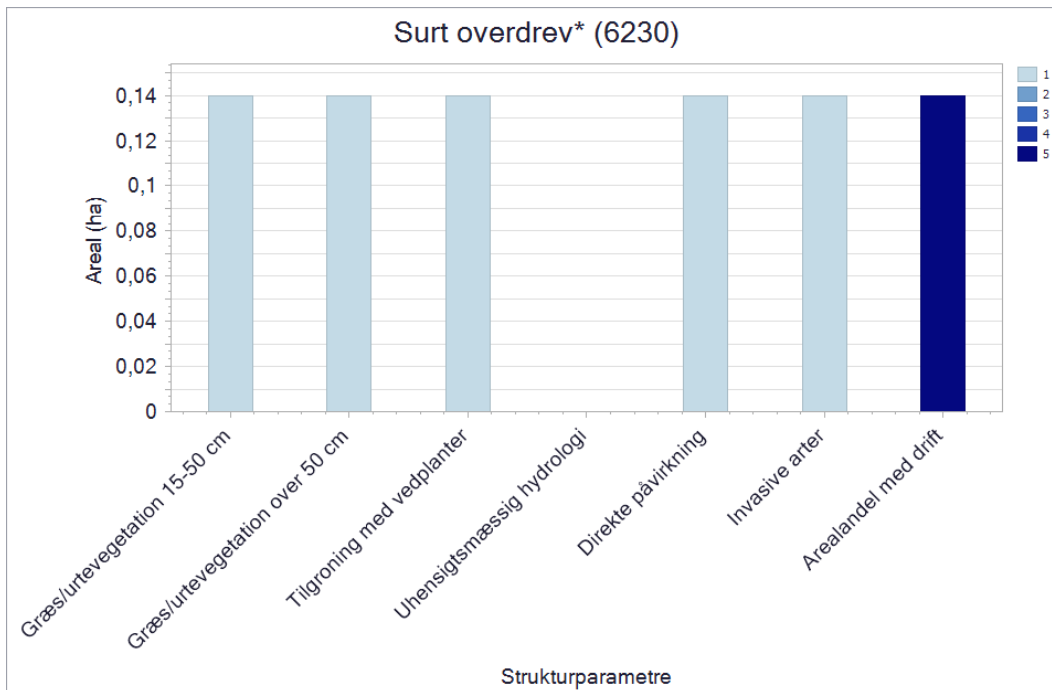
Surt overdrev* (6230)

Areal (ha)

0,14
0,12
0,1
0,08
0,06
0,04
0,02
0

1
2
3
4
5

Græs/urtevegetation 15-50 cm
Græs/urtevegetation over 50 cm
Tilgroning med vedplanter
Uhensigtsmæssig hydrologi
Direkte påvirkning
Invasive arter
Arealandel med drift

Strukturparametre